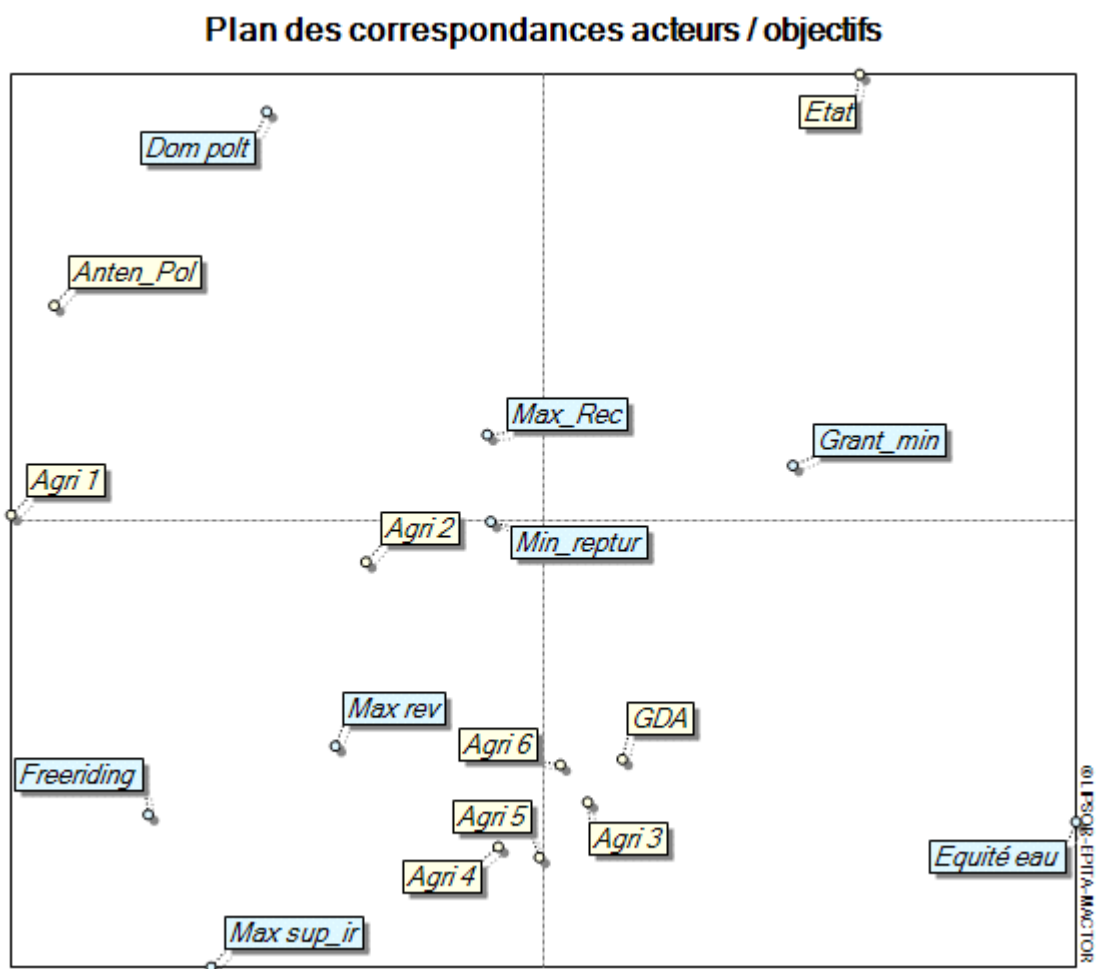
Plan des correspondances acteurs / objectifs

Etat

Dom polt

Anten_Pol

Max_Rec

Grant_min

Agri 1

Agri 2

Min_reptur

Max rev

GDA

Agri 6

Freeriding

Agri 5

Agri 3

Equité eau

Agri 4

Max sup_ir

©LIPSOR-EPITA-MACTOR